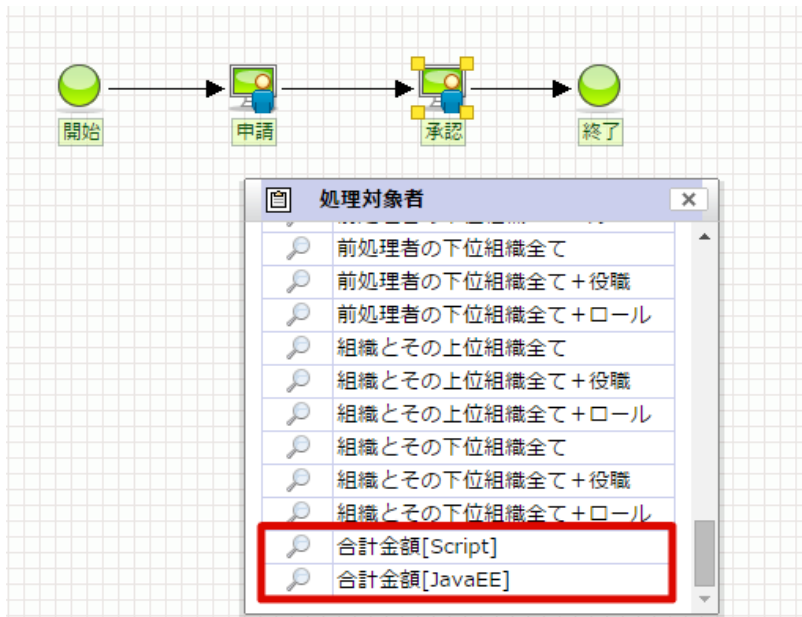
開始

申請

承認

終了

処理対象者

×

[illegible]

前処理者の下位組織全て

前処理者の下位組織全て＋役職

前処理者の下位組織全て＋ロール

組織とその上位組織全て

組織とその上位組織全て＋役職

組織とその上位組織全て＋ロール

組織とその下位組織全て

組織とその下位組織全て＋役職

組織とその下位組織全て＋ロール

合計金額[Script]

合計金額[JavaEE]